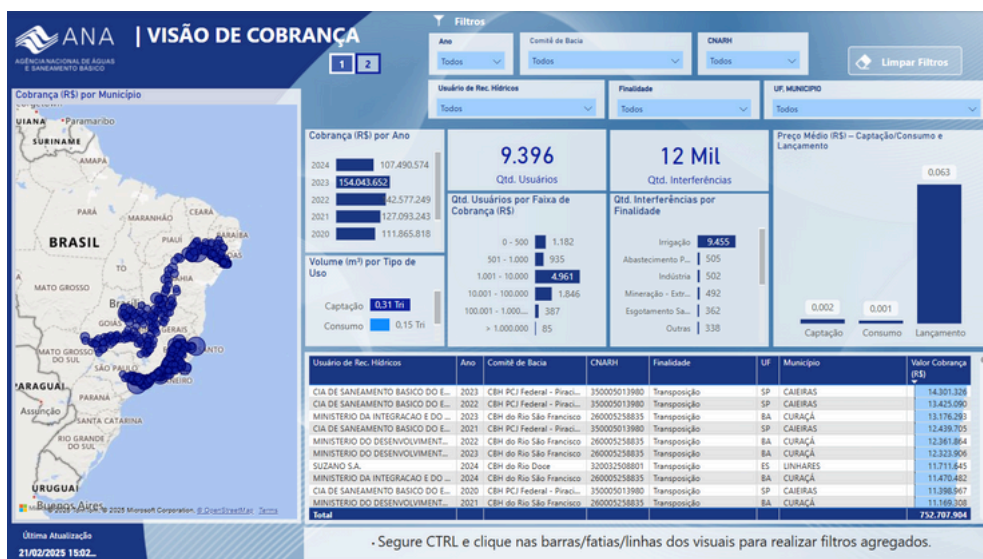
ANA AGÊNCIA NACIONAL DE ÁGUAS E SANEAMENTO BÁSICO | VISÃO DE COBRANÇA

1 2

Filtros

Ano
Todos

Comitê de Bacia
Todos

CNARH
Todos

Limpar Filtros

Usuário de Rec. Hídricos
Todos

Finalidade
Todos

UF, MUNICÍPIO
Todos

Cobrança (R$) por Município

SURINAME
AMAPÁ
PARÁ
MARANHÃO
CEARÁ
BRASIL
PIAUÍ
PARAÍBA
TO
MATO GROSSO
Brasília
GOIÁS
MATO GROSSO DO SUL
SÃO PAULO
PARAGUAI
PARANÁ
Assunção
SANTA CATARINA
RIO GRANDE DO SUL
URUGUAI
Buenos Aires
© 2025 Microsoft Corporation, © OpenStreetMap Terms

Cobrança (R$) por Ano
2024 107.490.574
2023 154.043.652
2022 42.577.249
2021 127.093.243
2020 111.865.818

9.396
Qtd. Usuários

12 Mil
Qtd. Interferências

Preço Médio (R$) – Captação/Consumo e Lançamento
0,063
0,002
0,001
Captação Consumo Lançamento

Volume (m³) por Tipo de Uso
Captação 0,31 Tri
Consumo 0,15 Tri

Qtd. Usuários por Faixa de Cobrança (R$)
0 - 500 1.182
501 - 1.000 935
1.001 - 10.000 4.961
10.001 - 100.000 1.846
100.001 - 1.000.000... 387
> 1.000.000 85

Qtd. Interferências por Finalidade
Irrigação 9.455
Abastecimento P... 505
Indústria 502
Mineração - Extr... 492
Esgotamento Sa... 362
Outras 338

| Usuário de Rec. Hídricos | Ano | Comitê de Bacia | CNARH | Finalidade | UF | Município | Valor Cobrança (R$) |
|---|---|---|---|---|---|---|---|
| CIA DE SANEAMENTO BASICO DO E... | 2023 | CBH PCJ Federal - Piraci... | 350005013980 | Transposição | SP | CAIEIRAS | 14.301.326 |
| CIA DE SANEAMENTO BASICO DO E... | 2022 | CBH PCJ Federal - Piraci... | 350005013980 | Transposição | SP | CAIEIRAS | 13.425.090 |
| MINISTERIO DA INTEGRACAO E DO ... | 2023 | CBH do Rio São Francisco | 260005258835 | Transposição | BA | CURAÇÁ | 13.176.293 |
| CIA DE SANEAMENTO BASICO DO E... | 2021 | CBH PCJ Federal - Piraci... | 350005013980 | Transposição | SP | CAIEIRAS | 12.439.705 |
| MINISTERIO DO DESENVOLVIMENT... | 2022 | CBH do Rio São Francisco | 260005258835 | Transposição | BA | CURAÇÁ | 12.361.864 |
| MINISTERIO DO DESENVOLVIMENT... | 2021 | CBH do Rio São Francisco | 260005258835 | Transposição | BA | CURAÇÁ | 12.323.906 |
| SUZANO S.A. | 2024 | CBH do Rio Doce | 320032508801 | Transposição | ES | LINHARES | 11.711.645 |
| MINISTERIO DA INTEGRACAO E DO ... | 2024 | CBH do Rio São Francisco | 260005258835 | Transposição | BA | CURAÇÁ | 11.470.482 |
| CIA DE SANEAMENTO BASICO DO E... | 2020 | CBH PCJ Federal - Piraci... | 350005013980 | Transposição | SP | CAIEIRAS | 11.398.967 |
| MINISTERIO DO DESENVOLVIMENT... | 2021 | CBH do Rio São Francisco | 260005258835 | Transposição | BA | CURAÇÁ | 11.169.308 |
| Total | | | | | | | 752.707.904 |

Última Atualização
21/02/2025 15:02...

• Segure CTRL e clique nas barras/fatias/linhas dos visuais para realizar filtros agregados.